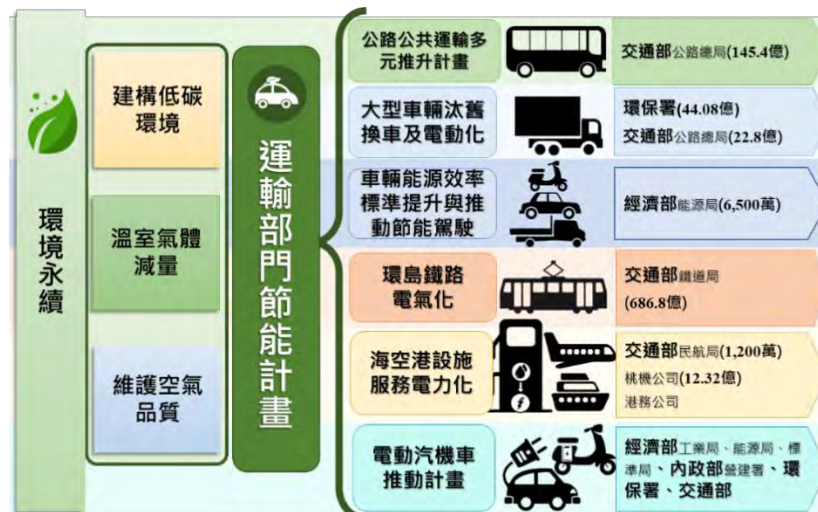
環境永續

建構低碳環境

溫室氣體減量

維護空氣品質

運輸部門節能計畫

公路公共運輸多元推升計畫

交通部公路總局(145.4億)

大型車輛汰舊換車及電動化

環保署(44.08億)
交通部公路總局(22.8億)

車輛能源效率標準提升與推動節能駕駛

經濟部能源局(6,500萬)

環島鐵路電氣化

交通部鐵道局
(686.8億)

海空港設施服務電力化

交通部民航局(1,200萬)
桃機公司(12.32億)
港務公司

電動汽機車推動計畫

經濟部工業局、能源局、標準局、內政部營建署、環保署、交通部